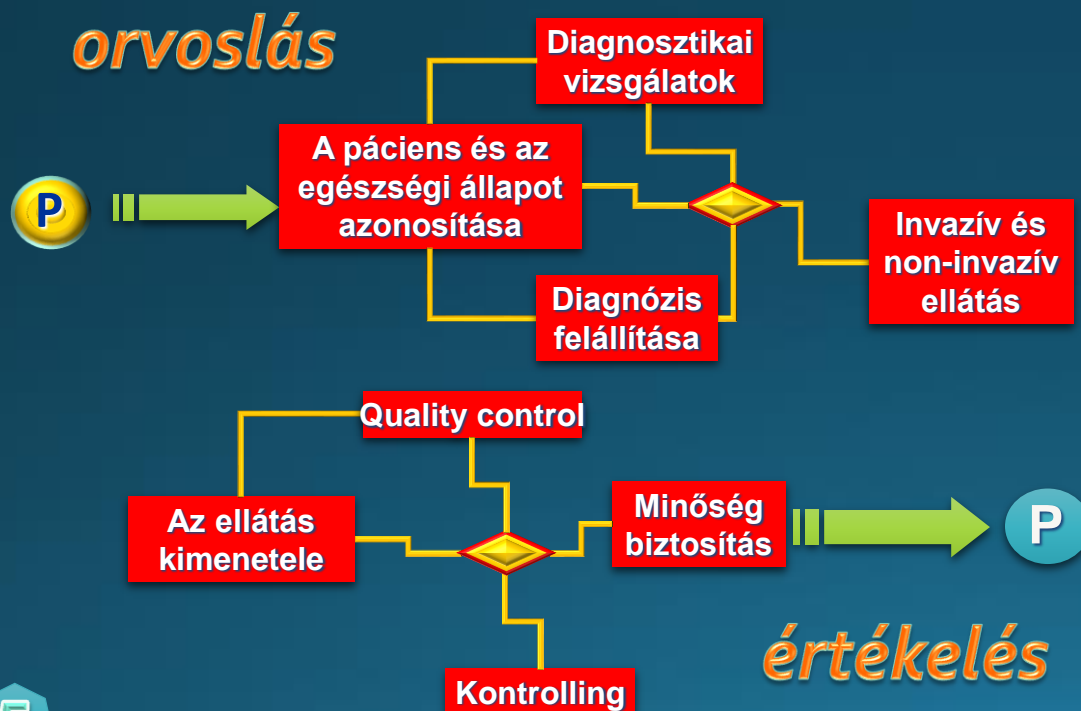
orvoslás

P

A páciens és az egészségi állapot azonosítása

Diagnosztikai vizsgálatok

Diagnózis felállítása

Invazív és non-invazív ellátás

Quality control

Az ellátás kimenetele

Minőség biztosítás

P

Kontrolling

értékelés